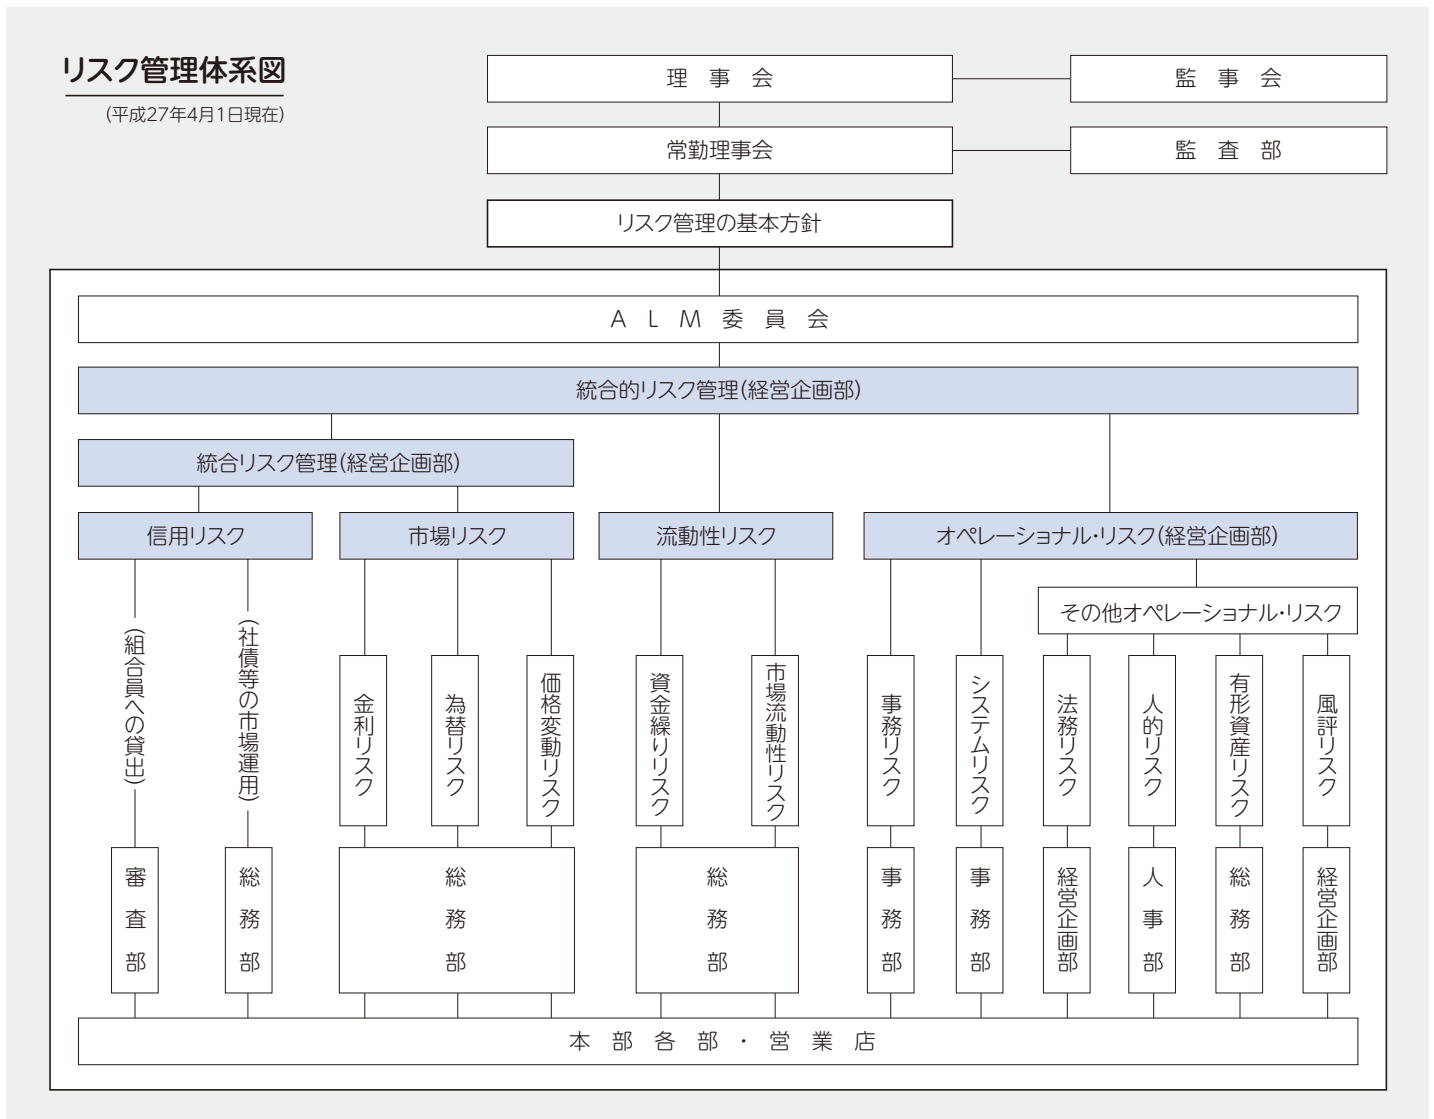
リスク管理体系図

(平成27年4月1日現在)

理事会

監事会

常勤理事会

監査部

リスク管理の基本方針

ALM委員会

統合的リスク管理(経営企画部)

統合リスク管理(経営企画部)

信用リスク

市場リスク

流動性リスク

オペレーショナル・リスク(経営企画部)

(組合員への貸出)

(社債等の市場運用)

金利リスク

為替リスク

価格変動リスク

資金繰りリスク

市場流動性リスク

事務リスク

システムリスク

その他オペレーショナル・リスク

法務リスク

人的リスク

有形資産リスク

風評リスク

審査部

総務部

総務部

総務部

事務部

事務部

経営企画部

人事部

総務部

経営企画部

本部各部・営業店